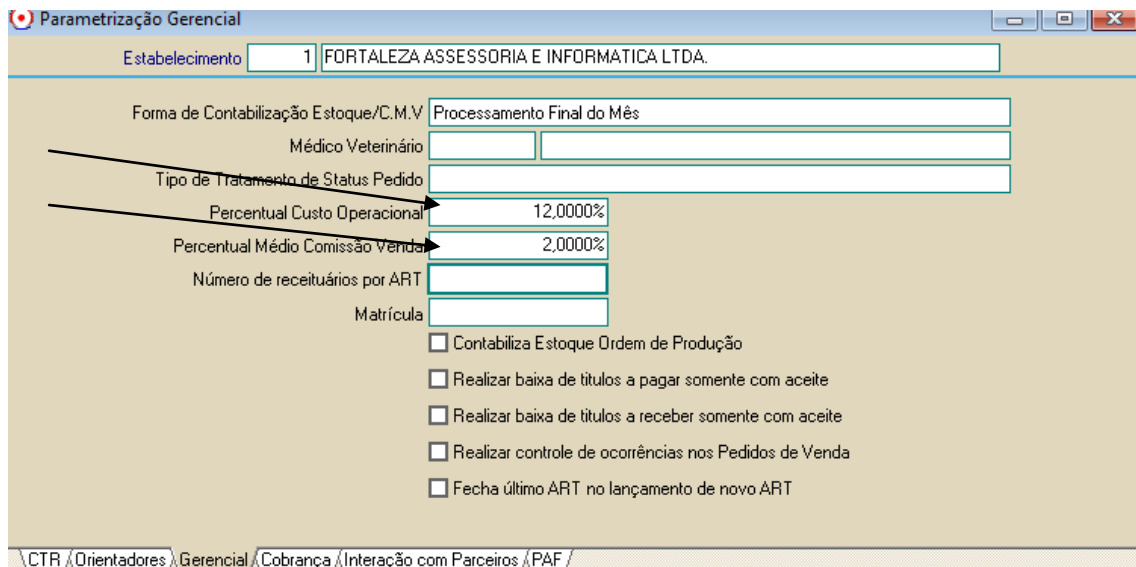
Parametrização Gerencial

Estabelecimento 1 FORTALEZA ASSESSORIA E INFORMATICA LTDA.

Forma de Contabilização Estoque/C.M.V Processamento Final do Mês

Médico Veterinário

Tipo de Tratamento de Status Pedido

Percentual Custo Operacional 12,0000%

Percentual Médio Comissão Venda 2,0000%

Número de receituários por ART

Matrícula

Contabiliza Estoque Ordem de Produção

Realizar baixa de titulos a pagar somente com aceite

Realizar baixa de titulos a receber somente com aceite

Realizar controle de ocorrências nos Pedidos de Venda

Fecha último ART no lançamento de novo ART

CTR Orientadores Gerencial Cobranca Interação com Parceiros PAF